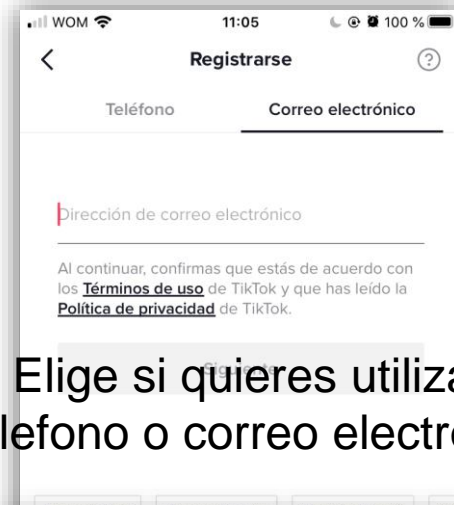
WOM 11:05 100 %

Registrarse

?

Teléfono

Correo electrónico

Dirección de correo electrónico

Al continuar, confirmas que estás de acuerdo con los **Términos de uso** de TikTok y que has leído la **Política de privacidad** de TikTok.

Siguiente

Elige si quieres utiliza
lefono o correo electr